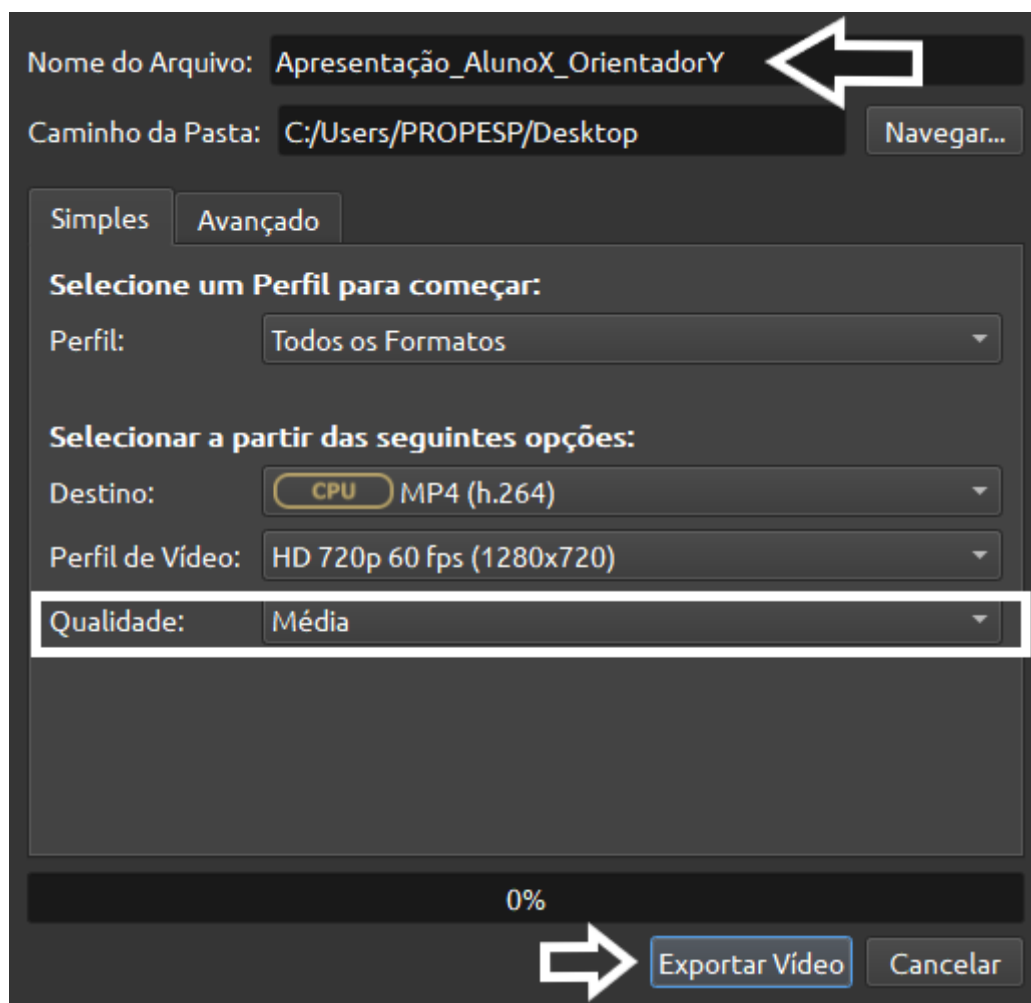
Nome do Arquivo: Apresentação_AlunoX_OrientadorY

Caminho da Pasta: C:/Users/PROPESP/Desktop

Navegar...

Simples

Avançado

Selecione um Perfil para começar:

Perfil: Todos os Formatos

Selecionar a partir das seguintes opções:

Destino: CPU MP4 (h.264)

Perfil de Vídeo: HD 720p 60 fps (1280x720)

Qualidade: Média

0%

Exportar Vídeo

Cancelar